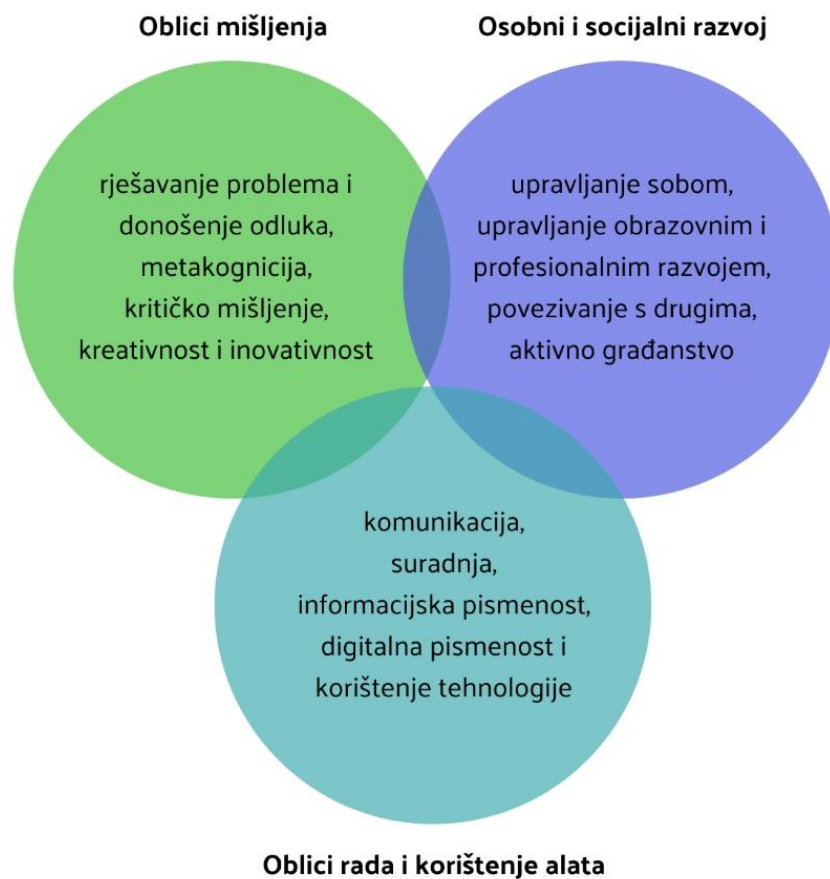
Oblici mišljenja

Osobni i socijalni razvoj

rješavanje problema i donošenje odluka, metakognicija, kritičko mišljenje, kreativnost i inovativnost

upravljanje sobom, upravljanje obrazovnim i profesionalnim razvojem, povezivanje s drugima, aktivno građanstvo

komunikacija, suradnja, informacijska pismenost, digitalna pismenost i korištenje tehnologije

Oblici rada i korištenje alata